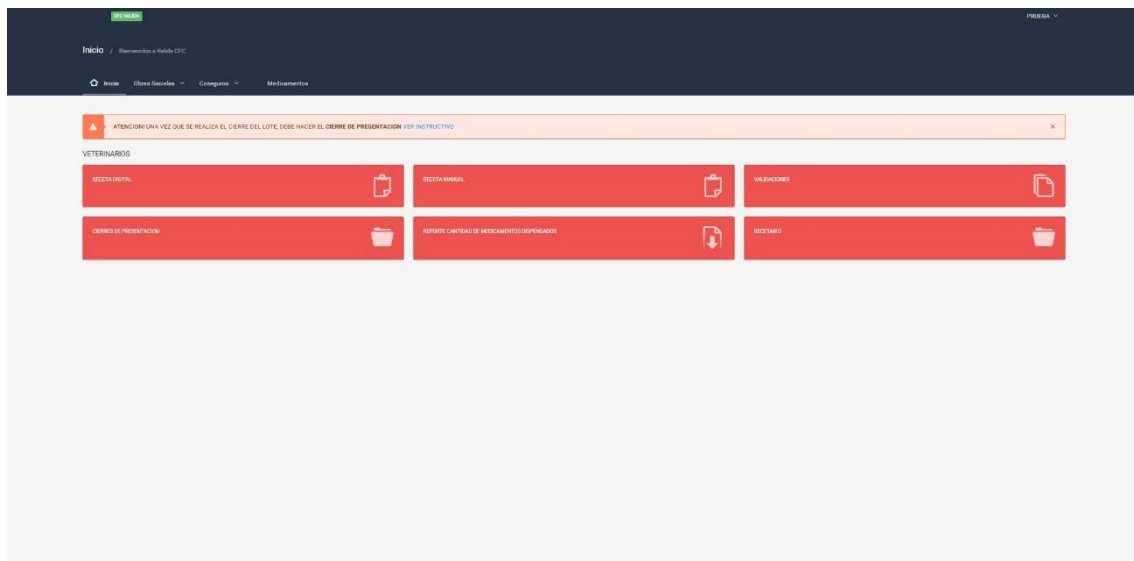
CFC SALUD

PRUEBA

Inicio / Bienvenidos a Valida CFC

Inicio Obras Sociales Coseguros Medicamentos

ATENCION! UNA VEZ QUE SE REALIZA EL CIERRE DEL LOTE, DEBE HACER EL CIERRE DE PRESENTACION VER INSTRUCTIVO

×

VETERINARIOS

RECETA DIGITAL

RECETA MANUAL

VALIDACIONES

CIERRES DE PRESENTACION

REPORTE CANTIDAD DE MEDICAMENTOS DISPENSADOS

RECETARIO